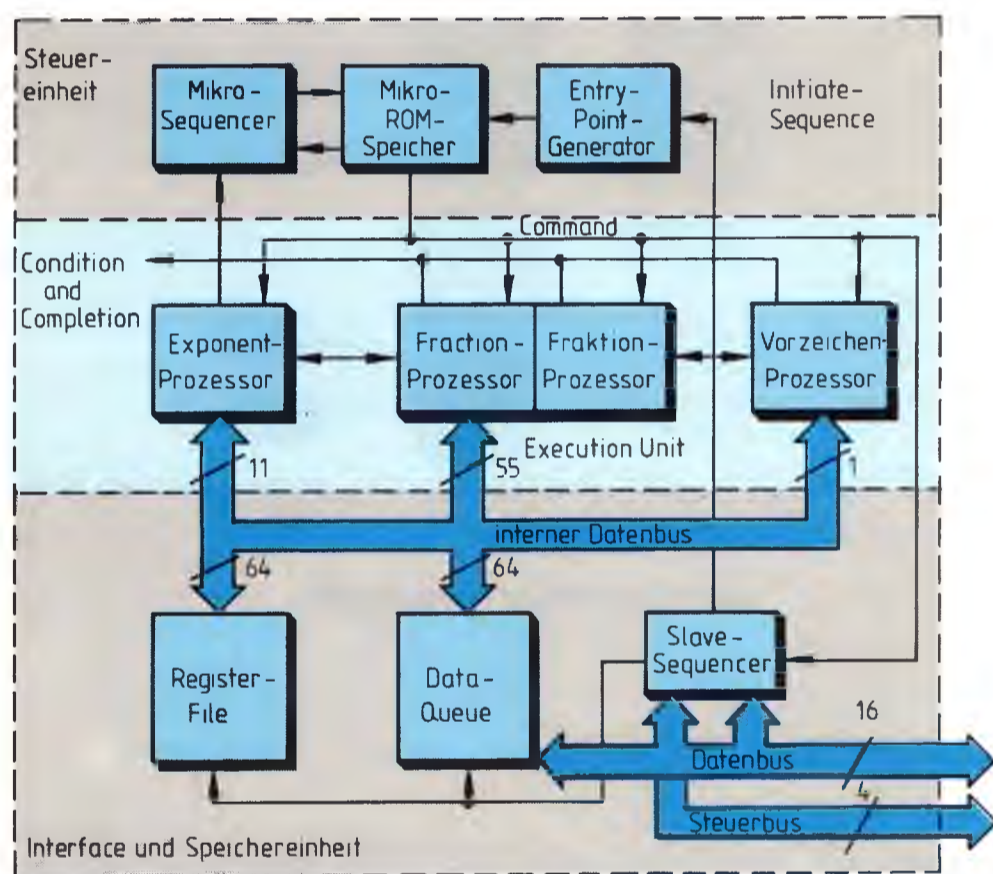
Steuereinheit

Mikro-Sequencer

Mikro-ROM-Speicher

Entry-Point-Generator

Initiate-Sequence

Command

Condition and Completion

Exponent-Prozessor

Fraction-Mikro-Prozessor

Fraktion-Prozessor

Vorzeichen-Prozessor

Execution Unit

11

55

1

interner Datenbus

64

64

Register-File

Data-Queue

Slave-Sequencer

16

Datenbus

4

Steuerbus

Interface und Speichereinheit